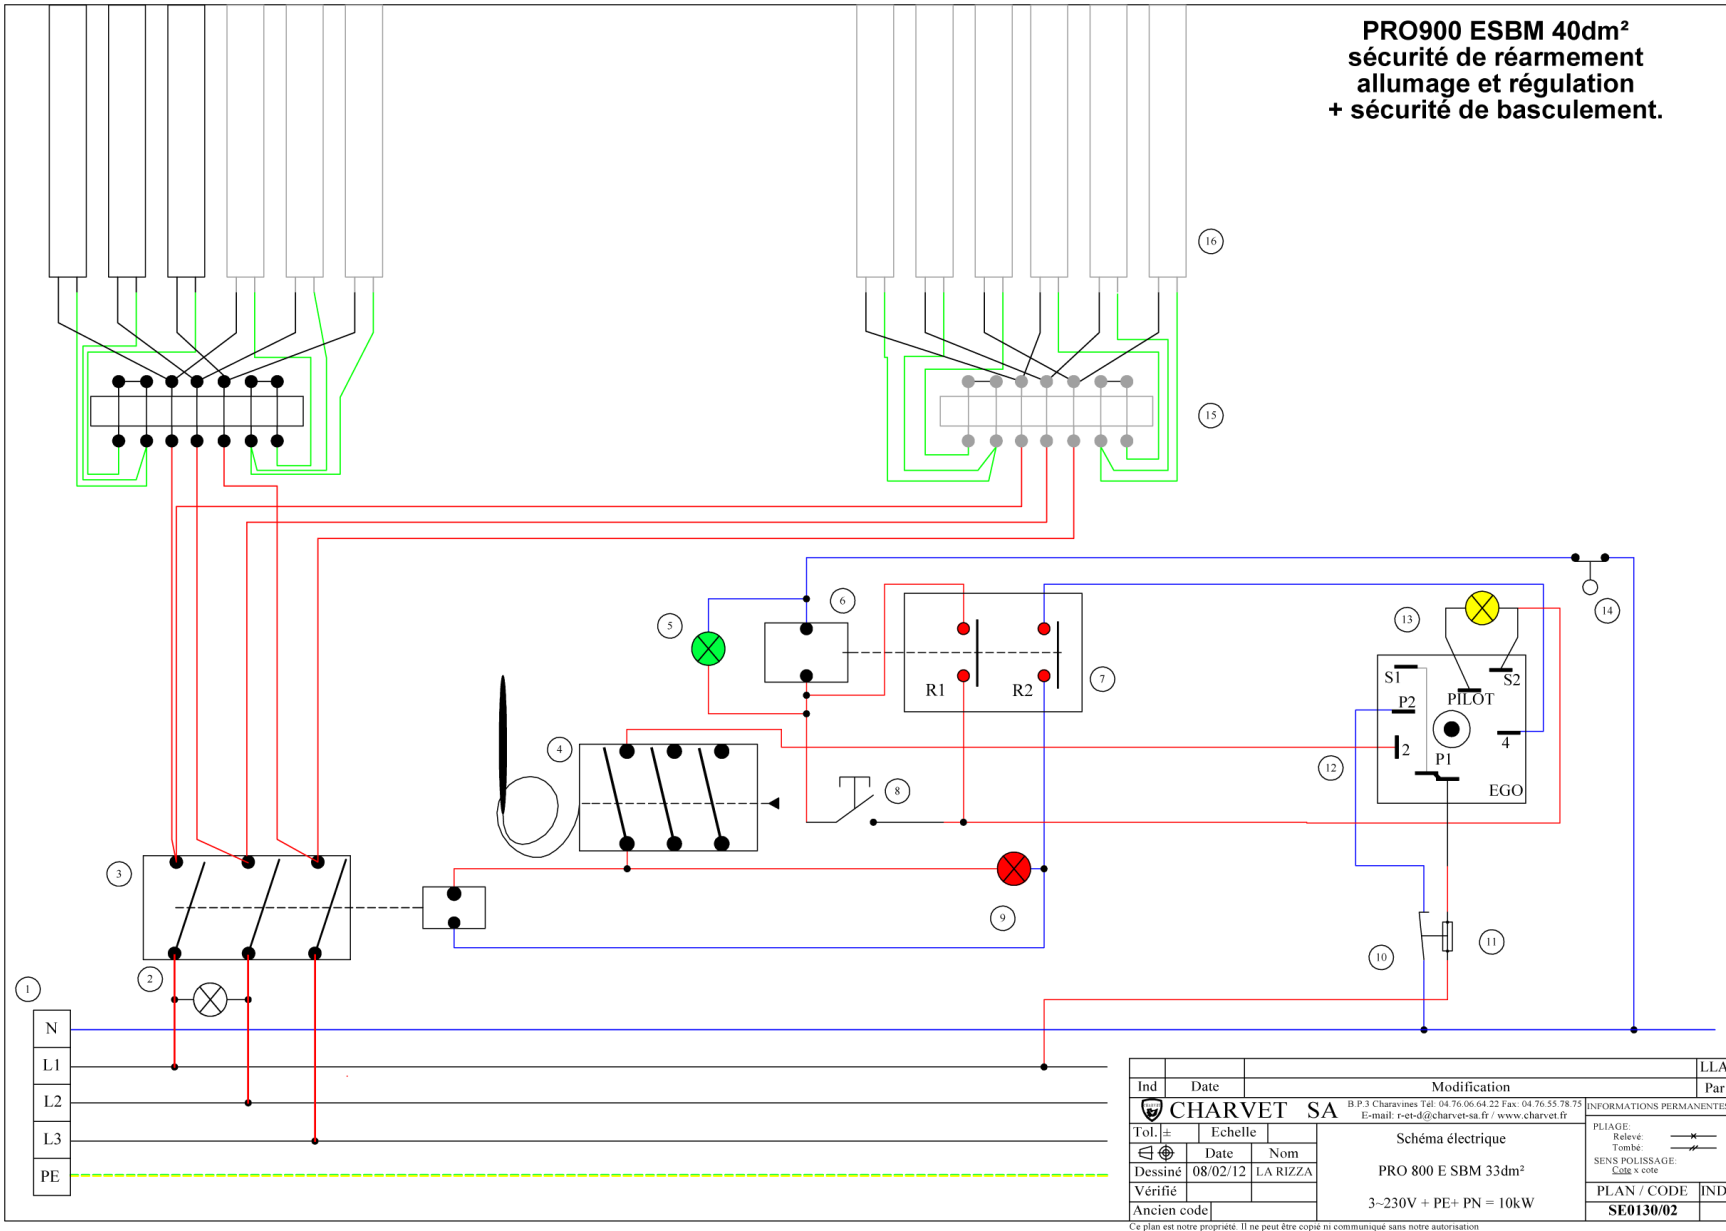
PRO900 ESBM 40dm²
sécurité de réarmement
allumage et régulation
+ sécurité de basculement.

16
15
5
6
7
R1
R2
13
14
S1
S2
P2
PILOT
2
4
P1
EGO
4
12
8
3
9
11
10
2
1
N
L1
L2
L3
PE

| Ind | Date | Modification | LLA |
|---|---|---|---|
| | | | Par |

CHARVET SA B.P.3 Charavines Tél: 04.76.06.64.22 Fax: 04.76.55.78.75 E-mail: r-et-d@charvet-sa.fr / www.charvet.fr
INFORMATIONS PERMANENTES
Tol. ± Echelle
Date Nom
Dessiné 08/02/12 LA RIZZA
Vérifié
Ancien code
Schéma électrique
PRO 800 E SBM 33dm²
3~230V + PE+ PN = 10kW
PLIAGE:
Relevé:
Tombé:
SENS POLISSAGE:
Cote x cote
PLAN / CODE IND
SE0130/02
Ce plan est notre propriété. Il ne peut être copié ni communiqué sans notre autorisation